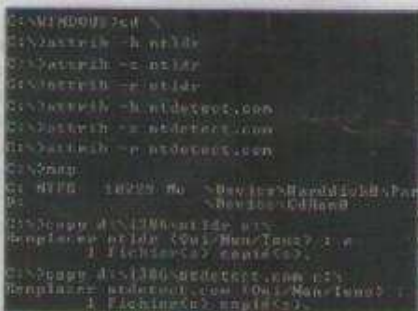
C:\WINDOWS>cd \
C:\>attrib -h ntldr
C:\>attrib -s ntldr
C:\>attrib -r ntldr
C:\>attrib -h ntdetect.com
C:\>attrib -s ntdetect.com
C:\>attrib -r ntdetect.com
C:\>map
C: NTFS 10229 Mo \Device\Harddisk0\Par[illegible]
D: \Device\CdRom0
C:\>copy d:\i386\ntldr c:\
Remplacer ntldr (Oui/Non/Tous) : o
1 fichier(s) copié(s).
C:\>copy d:\i386\ntdetect.com c:\
Remplacer ntdetect.com (Oui/Non/Tous) : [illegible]
1 fichier(s) copié(s).